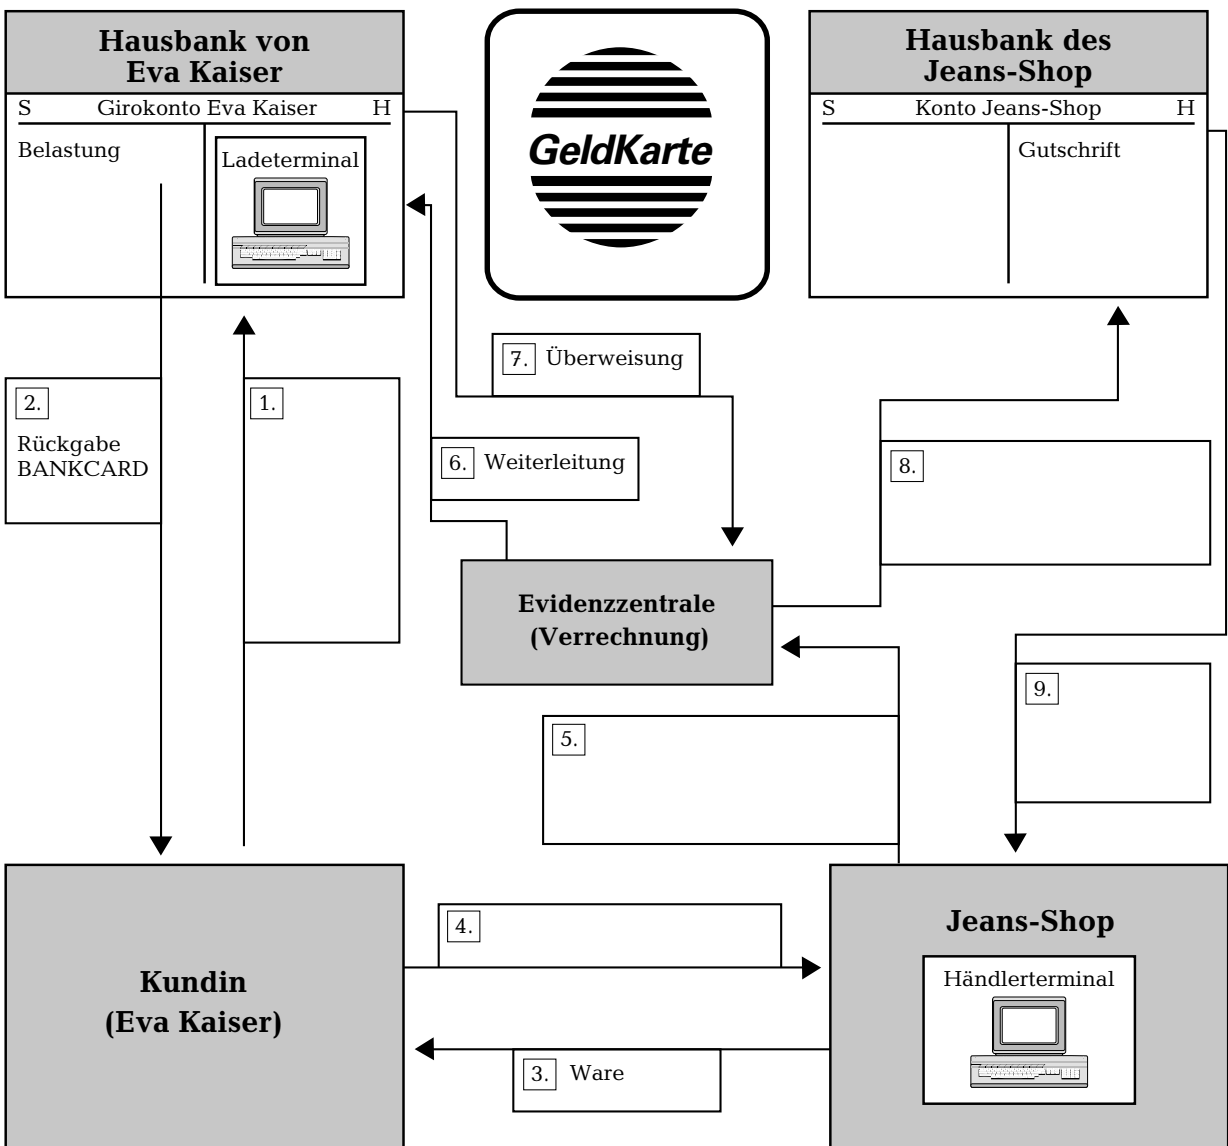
Hausbank von Eva Kaiser

| S | Girokonto Eva Kaiser | H |
|---|---|---|
| Belastung | Ladeterminal | |

GeldKarte

Hausbank des Jeans-Shop

| S | Konto Jeans-Shop | H |
|---|---|---|
| | Gutschrift | |

7. Überweisung

2. Rückgabe BANKCARD

1.

6. Weiterleitung

8.

Evidenzzentrale (Verrechnung)

9.

5.

4.

Jeans-Shop

Händlerterminal

Kundin (Eva Kaiser)

3. Ware